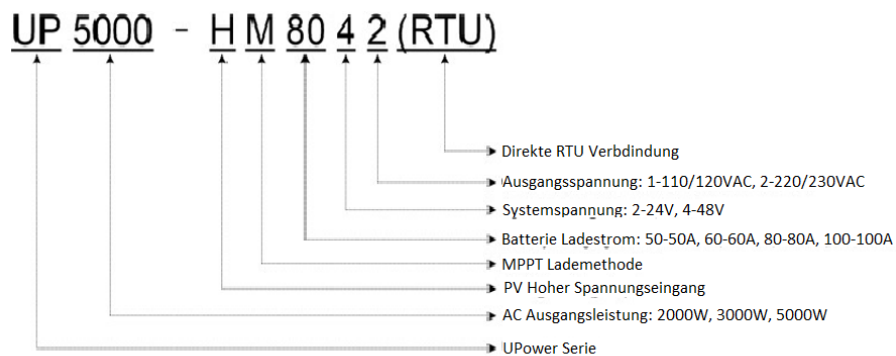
UP 5000 - H M 80 4 2 (RTU)

Direkte RTU Verbdindung
Ausgangsspannung: 1-110/120VAC, 2-220/230VAC
Systemspannung: 2-24V, 4-48V
Batterie Ladestrom: 50-50A, 60-60A, 80-80A, 100-100A
MPPT Lademethode
PV Hoher Spannungseingang
AC Ausgangsleistung: 2000W, 3000W, 5000W
UPower Serie